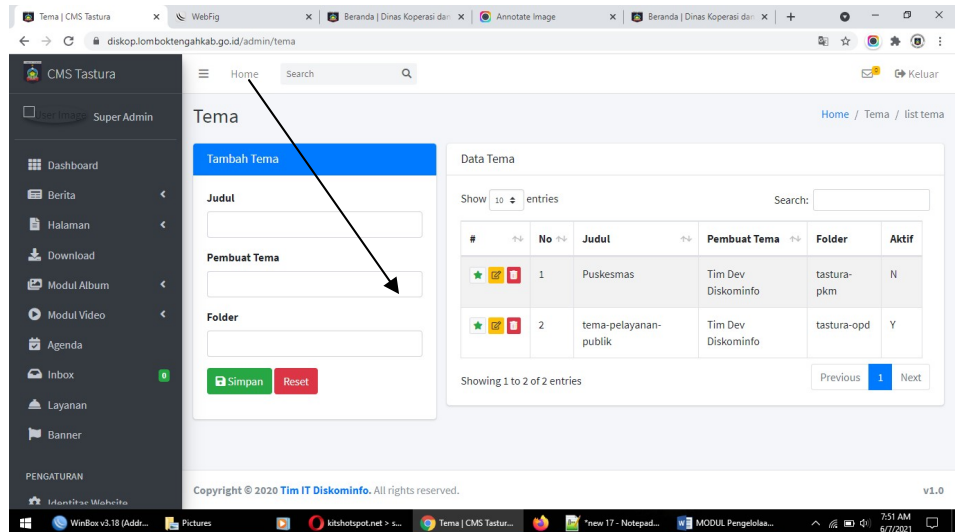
Tema | CMS Tastura
WebFig
Beranda | Dinas Koperasi dan
Annotate Image
Beranda | Dinas Koperasi dan

diskop.lomboktengahkab.go.id/admin/tema

CMS Tastura
Home
Search
Keluar

User Image Super Admin

Dashboard
Berita
Halaman
Download
Modul Album
Modul Video
Agenda
Inbox
Layanan
Banner

PENGATURAN
Identitas Website

Tema
Home / Tema / list tema

Tambah Tema
Judul
Pembuat Tema
Folder
Simpan
Reset

Data Tema
Show 10 entries
Search:

| # | No | Judul | Pembuat Tema | Folder | Aktif |
|---|---|---|---|---|---|
| | 1 | Puskesmas | Tim Dev Diskominfo | tastura-pkm | N |
| | 2 | tema-pelayanan-publik | Tim Dev Diskominfo | tastura-opd | Y |

Showing 1 to 2 of 2 entries
Previous 1 Next

Copyright © 2020 Tim IT Diskominfo. All rights reserved.
v1.0

WinBox v3.18 (Addr...
Pictures
kitshotspot.net > s...
Tema | CMS Tastur...
*new 17 - Notepad...
MODUL Pengelolaa...
7:51 AM
6/7/2021